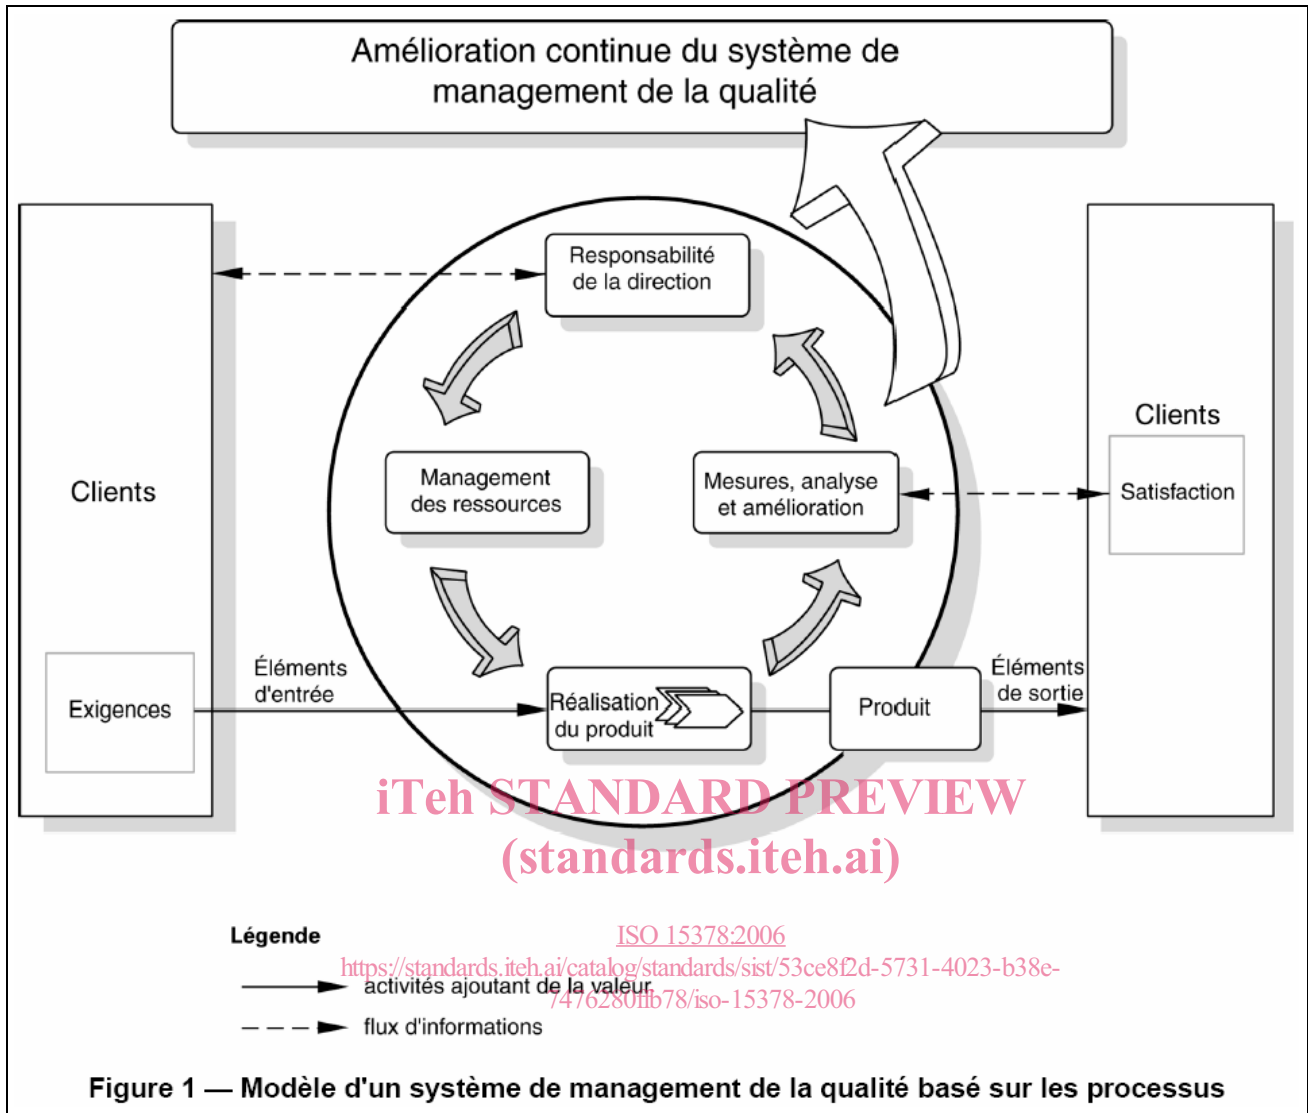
Amélioration continue du système de management de la qualité

Clients

Exigences

Responsabilité de la direction

Management des ressources

Mesures, analyse et amélioration

Réalisation du produit

Produit

Clients

Satisfaction

Éléments d'entrée

Éléments de sortie

iTeh STANDARD PREVIEW
(standards.iteh.ai)

Légende

ISO 15378:2006
https://standards.iteh.ai/catalog/standards/sist/53ce8f2d-5731-4023-b38e-7476280ffb78/iso-15378-2006

activités ajoutant de la valeur

flux d'informations

Figure 1 — Modèle d'un système de management de la qualité basé sur les processus